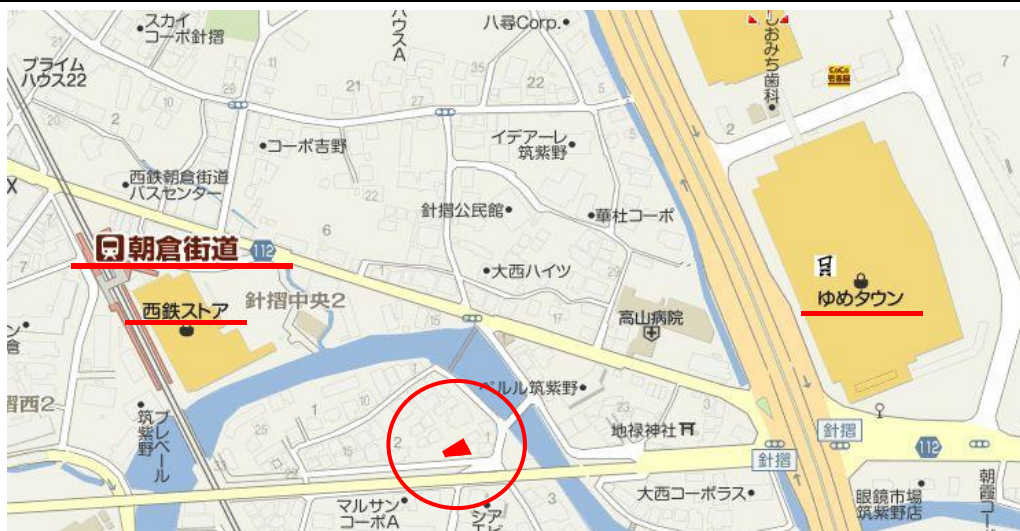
スカイ
コーポ針摺
プライム
ハウス22
ハウスA
八尋Corp.
おみち歯科
CoCo
21
22
5
2
7
2
•コーポ吉野
イデアーレ
筑紫野
西鉄朝倉街道
バスセンター
22
針摺公民館
華杜コーポ
朝倉街道
112
6
大西ハイツ
1
ゆめタウン
西鉄ストア
針摺中央2
15
高山病院
ベルル筑紫野
1
23
筑紫野プレベール
1
2
1
地禄神社
針摺
針摺
112
マルサン
コーポA
シア
3
大西コーポラス
眼鏡市場
筑紫野店
朝霞